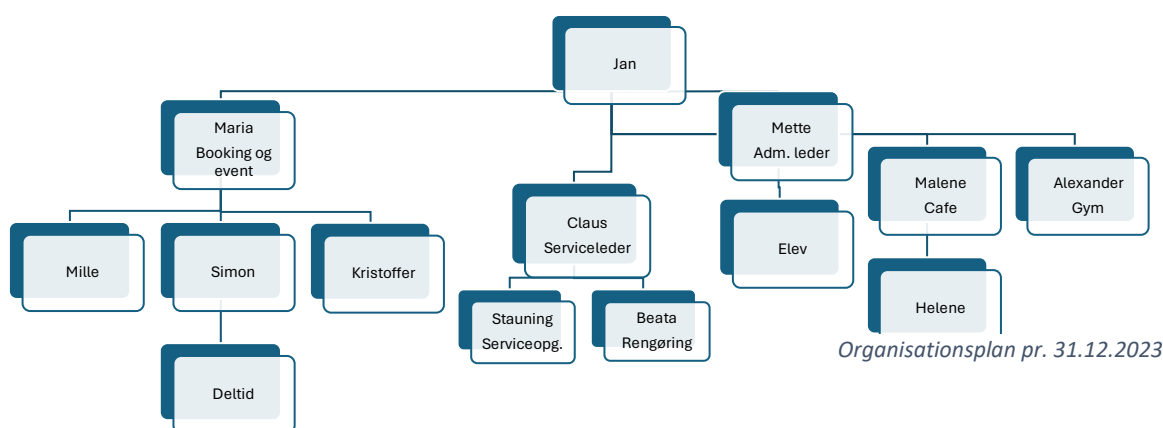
Jan

Maria
Booking og event

Mille

Simon

Kristoffer

Deltid

Claus
Serviceleder

Stauning
Serviceopg.

Beata
Rengøring

Mette
Adm. leder

Elev

Malene
Cafe

Helene

Alexander
Gym

Organisationsplan pr. 31.12.2023